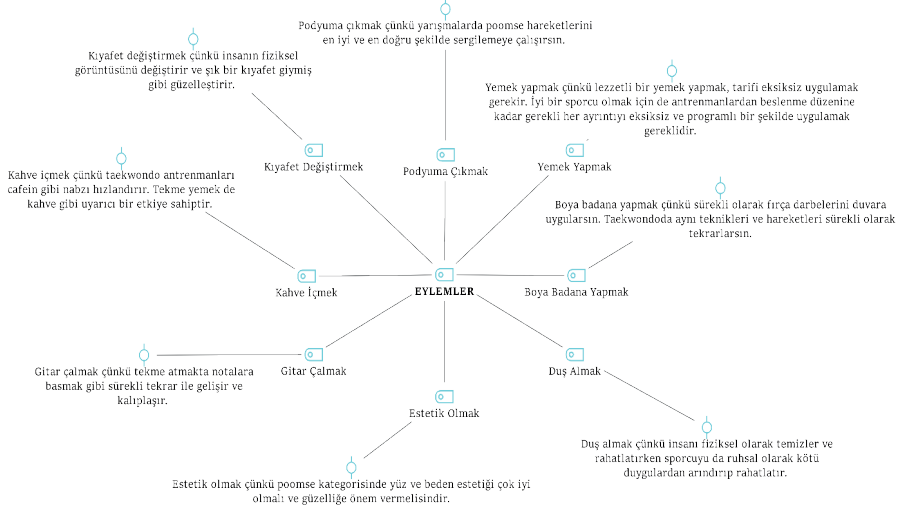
Podyuma çıkmak çünkü yarışmalarda poomse hareketlerini en iyi ve en doğru şekilde sergilemeye çalışırsın.

Kıyafet değiştirmek çünkü insanın fiziksel görüntüsünü değiştirir ve şık bir kıyafet giymiş gibi güzelleştirir.

Yemek yapmak çünkü lezzetli bir yemek yapmak, tarifi eksiksiz uygulamak gerekir. İyi bir sporcu olmak için de antrenmanlardan beslenme düzenine kadar gerekli her ayrıntıyı eksiksiz ve programlı bir şekilde uygulamak gereklidir.

Kıyafet Değiştirmek

Podyuma Çıkmak

Yemek Yapmak

Kahve içmek çünkü taekwondo antrenmanları cafein gibi nabzı hızlandırır. Tekme yemek de kahve gibi uyarıcı bir etkiye sahiptir.

Boya badana yapmak çünkü sürekli olarak fırça darbelerini duvara uygularsın. Taekwondoda aynı teknikleri ve hareketleri sürekli olarak tekrarlarsın.

Kahve İçmek

EYLEMLER

Boya Badana Yapmak

Gitar Çalmak

Duş Almak

Gitar çalmak çünkü tekme atmakta notalara basmak gibi sürekli tekrar ile gelişir ve kalıplaşır.

Estetik Olmak

Duş almak çünkü insanı fiziksel olarak temizler ve rahatlatırken sporcuyu da ruhsal olarak kötü duygulardan arındırıp rahatlatır.

Estetik olmak çünkü poomse kategorisinde yüz ve beden estetiği çok iyi olmalı ve güzelliğe önem vermelisindir.